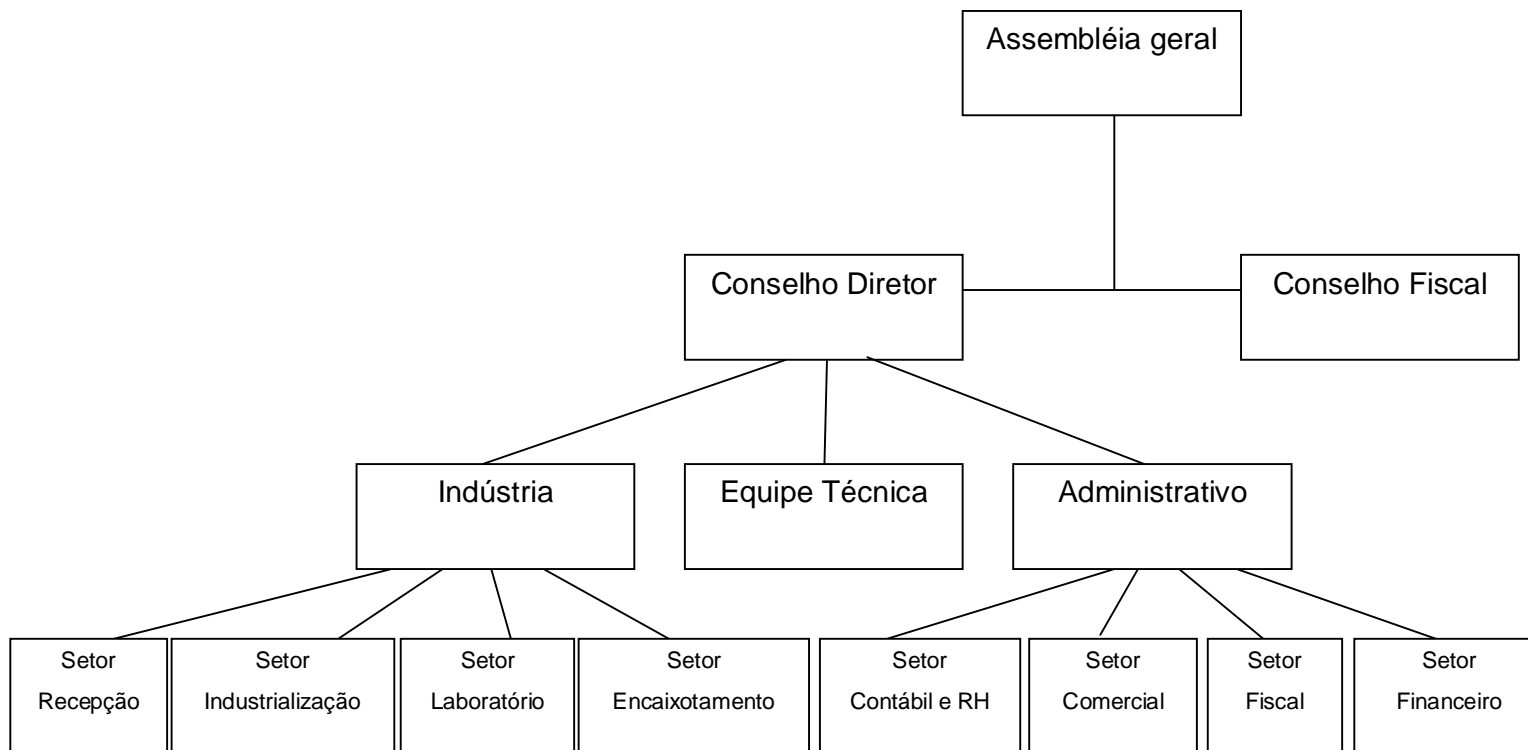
Assembléia geral

Conselho Diretor

Conselho Fiscal

Indústria

Equipe Técnica

Administrativo

Setor Recepção

Setor Industrialização

Setor Laboratório

Setor Encaixotamento

Setor Contábil e RH

Setor Comercial

Setor Fiscal

Setor Financeiro